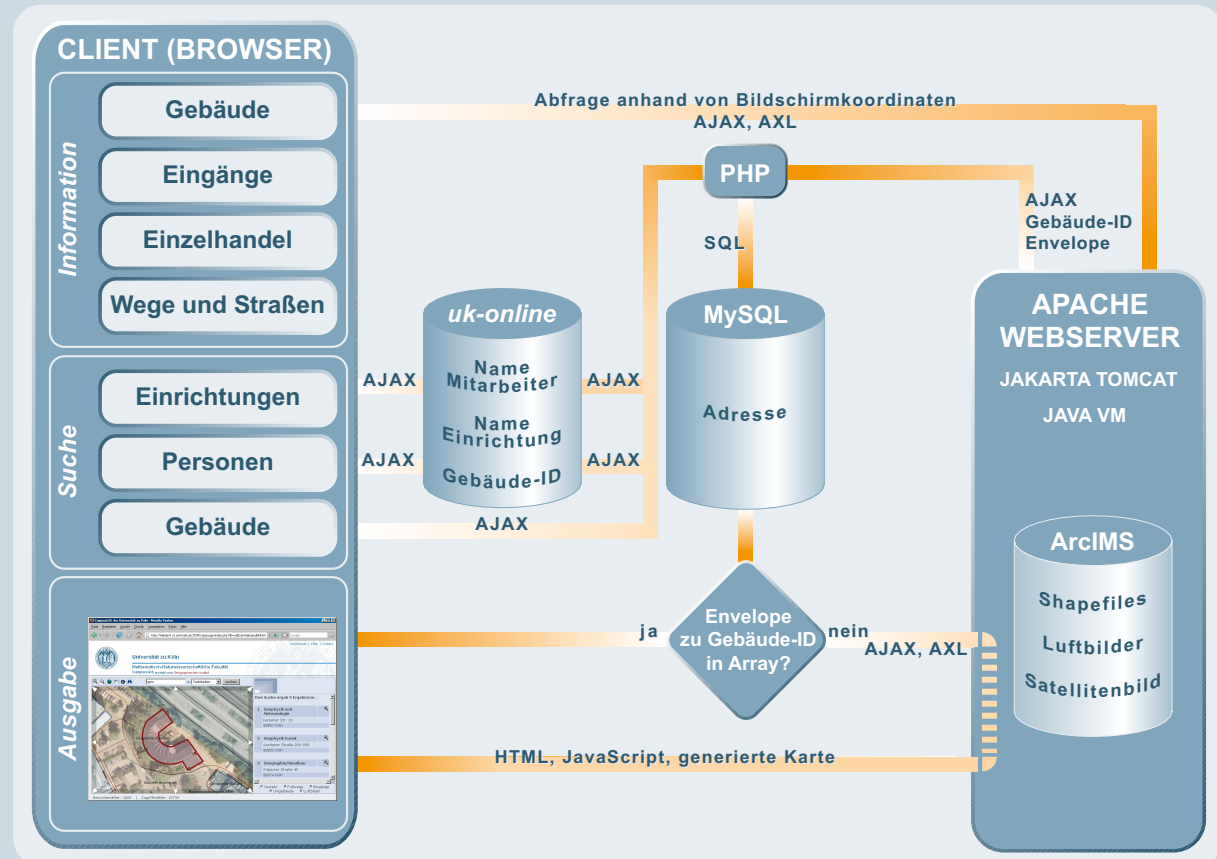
CLIENT (BROWSER)

Information

Gebäude

Eingänge

Einzelhandel

Wege und Straßen

Suche

Einrichtungen

Personen

Gebäude

Ausgabe

Universität zu Köln

Mathematisch-Naturwissenschaftliche Fakultät

Abfrage anhand von Bildschirmkoordinaten
AJAX, AXL

PHP

SQL

AJAX
Gebäude-ID
Envelope

uk-online

Name
Mitarbeiter

Name
Einrichtung

Gebäude-ID

MySQL

Adresse

AJAX

AJAX

AJAX

AJAX

AJAX

APACHE WEBSERVER

JAKARTA TOMCAT

JAVA VM

ArcIMS

Shapefiles

Luftbilder

Satellitenbild

ja

Envelope zu Gebäude-ID in Array?

nein

AJAX, AXL

HTML, JavaScript, generierte Karte